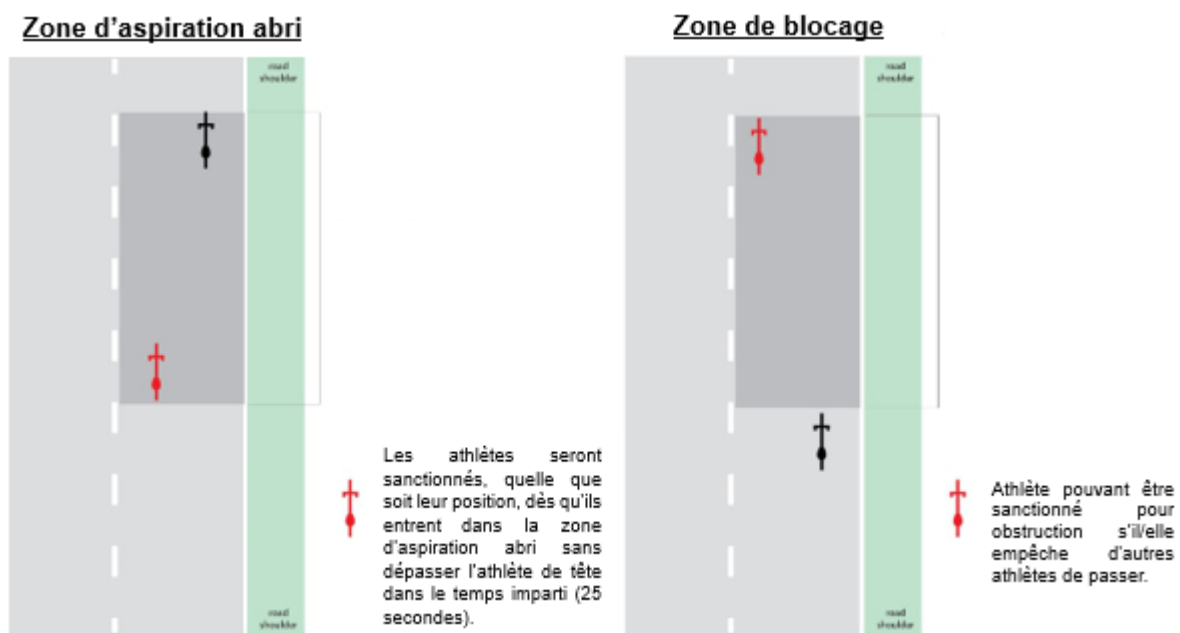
Zone d'aspiration abri

road shoulder

road shoulder

Les athlètes seront sanctionnés, quelle que soit leur position, dès qu'ils entrent dans la zone d'aspiration abri sans dépasser l'athlète de tête dans le temps imparti (25 secondes).

Zone de blocage

road shoulder

road shoulder

Athlète pouvant être sanctionné pour obstruction s'il/elle empêche d'autres athlètes de passer.